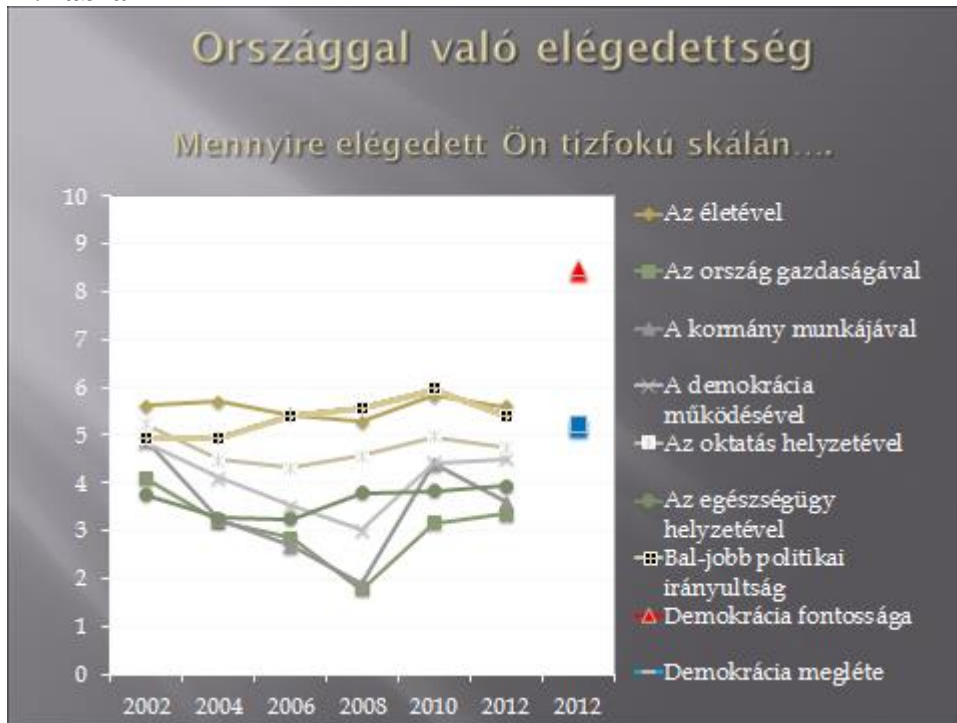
Országgal való elégedettség

Mennyire elégedett Ön tizfokú skálán….

10
9
8
7
6
5
4
3
2
1
0

2002 2004 2006 2008 2010 2012 2012

Az életével
Az ország gazdaságával
A kormány munkájával
A demokrácia működésével
Az oktatás helyzetével
Az egészségügy helyzetével
Bal-jobb politikai irányultság
Demokrácia fontossága
Demokrácia megléte